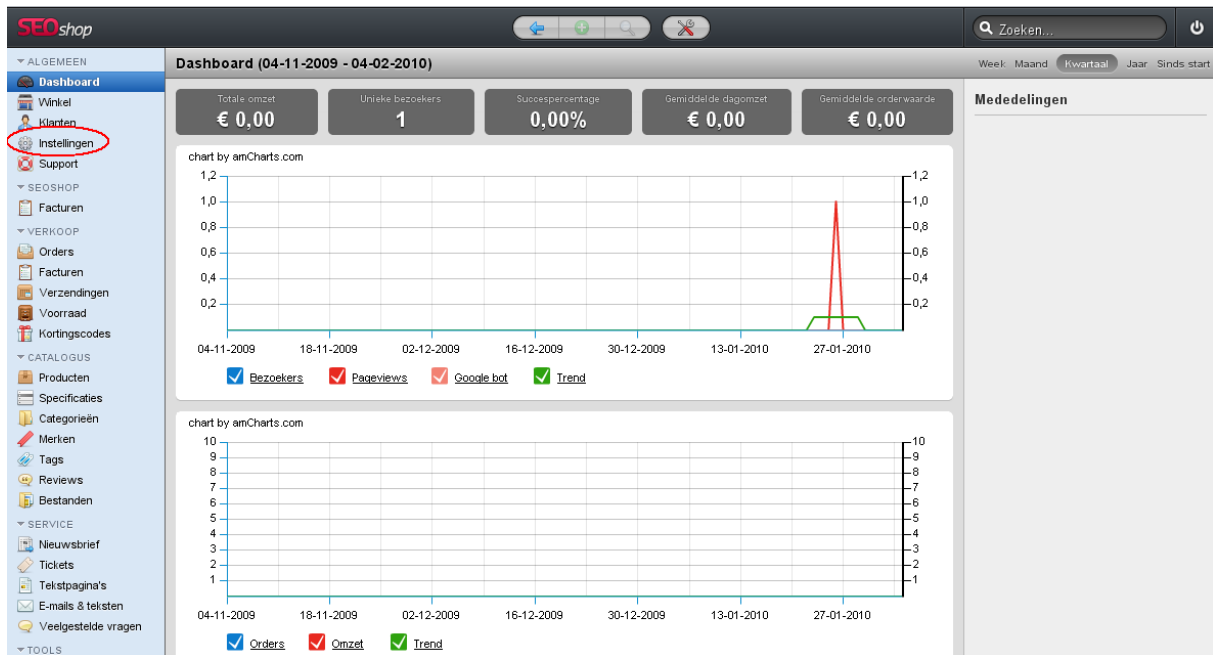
SEOshop

Zoeken...

ALGEMEEN
Dashboard
Winkel
Klanten
Instellingen
Support
SEOSHOP
Facturen
VERKOOP
Orders
Facturen
Verzendingen
Voorraad
Kortingscodes
CATALOGUS
Producten
Specificaties
Categorieën
Merken
Tags
Reviews
Bestanden
SERVICE
Nieuwsbrief
Tickets
Tekstpagina's
E-mails & teksten
Veelgestelde vragen
TOOLS

Dashboard (04-11-2009 - 04-02-2010)

Week Maand Kwartaal Jaar Sinds start

| Totale omzet | Unieke bezoekers | Succespercentage | Gemiddelde dagomzet | Gemiddelde orderwaarde |
|---|---|---|---|---|
| € 0,00 | 1 | 0,00% | € 0,00 | € 0,00 |

Mededelingen

chart by amCharts.com

1,2
1,0
0,8
0,6
0,4
0,2

04-11-2009 18-11-2009 02-12-2009 16-12-2009 30-12-2009 13-01-2010 27-01-2010

Bezoekers Pageviews Google bot Trend

chart by amCharts.com

10
9
8
7
6
5
4
3
2
1

04-11-2009 18-11-2009 02-12-2009 16-12-2009 30-12-2009 13-01-2010 27-01-2010

Orders Omzet Trend